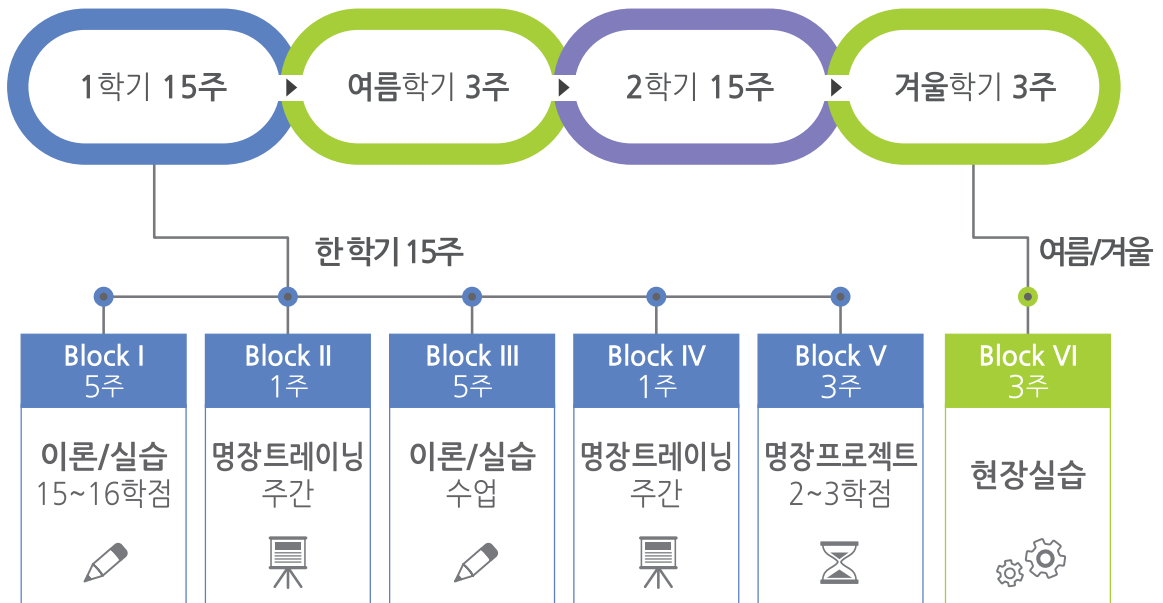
1학기 15주

여름학기 3주

2학기 15주

겨울학기 3주

한 학기 15주

여름/겨울

Block I
5주
이론/실습
15~16학점

Block II
1주
명장트레이닝
주간

Block III
5주
이론/실습
수업

Block IV
1주
명장트레이닝
주간

Block V
3주
명장프로젝트
2~3학점

Block VI
3주
현장실습